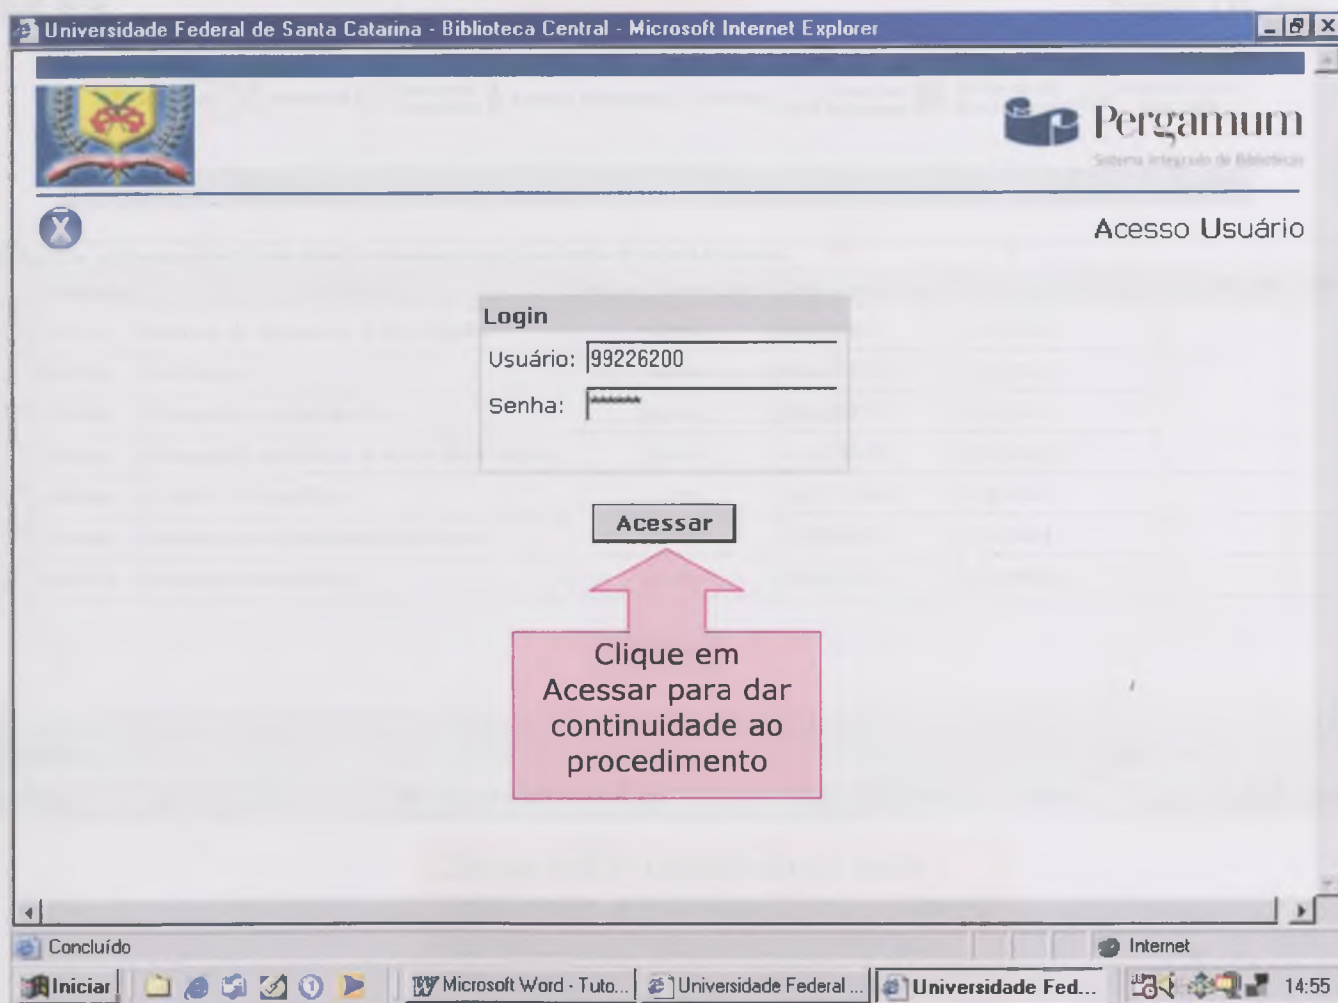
Universidade Federal de Santa Catarina - Biblioteca Central - Microsoft Internet Explorer

Pergamum
Sistema Integrado de Bibliotecas

Acesso Usuário

Login
Usuário: 99226200
Senha: ******

Acessar

Clique em Acessar para dar continuidade ao procedimento

Concluído
Internet

Iniciar
Microsoft Word - Tuto...
Universidade Federal ...
Universidade Fed...
14:55